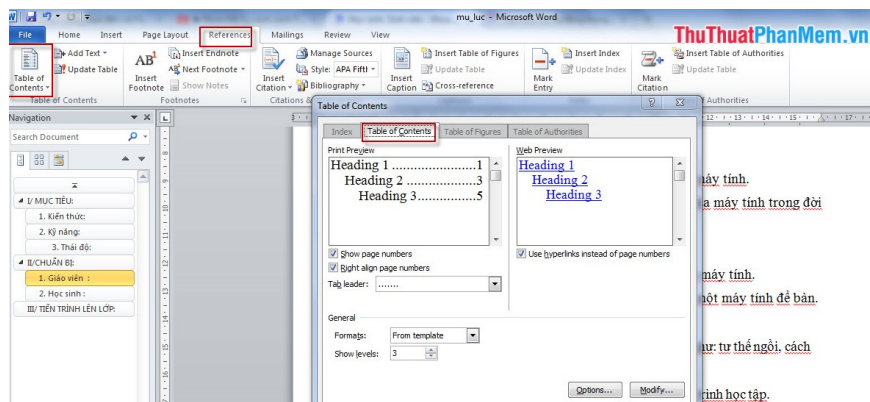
mu_luc - Microsoft Word

ThuThuatPhanMem.vn

File Home Insert Page Layout References Mailings Review View

Table of Contents
Add Text
Update Table
Table of Contents

AB¹ Insert Footnote
Insert Endnote
Next Footnote
Show Notes
Footnotes

Insert Citation
Manage Sources
Style: APA Fifth
Bibliography
Citations &

Insert Caption
Insert Table of Figures
Update Table
Cross-reference

Mark Entry
Insert Index
Update Index

Mark Citation
Insert Table of Authorities
Update Table
Authorities

Navigation
Search Document

I/ MỤC TIÊU:
1. Kiến thức:
2. Kỹ năng:
3. Thái độ:
II/CHUẨN BỊ:
1. Giáo viên :
2. Học sinh :
III/ TIẾN TRÌNH LÊN LỚP:

Table of Contents
Index Table of Contents Table of Figures Table of Authorities
Print Preview
Heading 1 .......................1
Heading 2 ...................3
Heading 3...............5
Web Preview
Heading 1
Heading 2
Heading 3
Show page numbers
Right align page numbers
Tab leader: ........
Use hyperlinks instead of page numbers
General
Formats: From template
Show levels: 3
Options... Modify...

máy tính.
a máy tính trong đời
máy tính.
một máy tính để bàn.
nư: tư thế ngồi, cách
rình học tập.